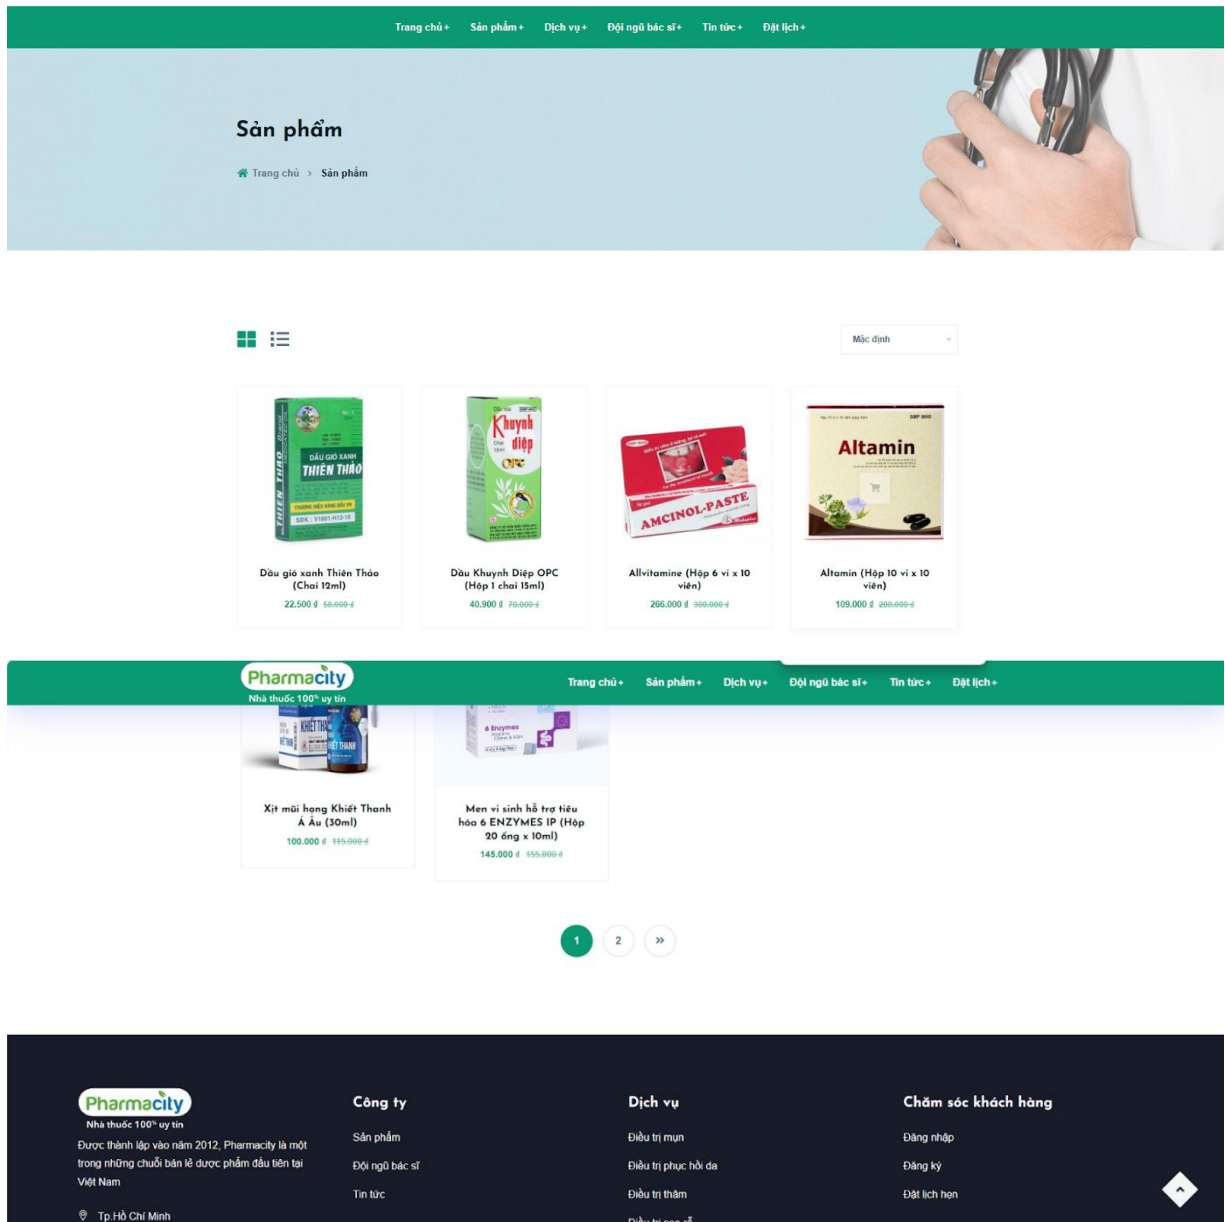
Trang chủ + Sản phẩm + Dịch vụ + Đội ngũ bác sĩ + Tin tức + Đặt lịch +

Sản phẩm

Trang chủ > Sản phẩm

Mặc định

DẦU GIÓ XANH THIÊN THẢO

Khuynh diệp OPC

AMCINOL-PASTE

Altamin

Dầu gió xanh Thiên Thảo (Chai 12ml)
22.500 đ 50.000 đ

Dầu Khuynh Diệp OPC (Hộp 1 chai 15ml)
40.900 đ 70.000 đ

Allvitamine (Hộp 6 vỉ x 10 viên)
266.000 đ 300.000 đ

Altamin (Hộp 10 vỉ x 10 viên)
109.000 đ 200.000 đ

Pharmacity
Nhà thuốc 100% uy tín

Trang chủ + Sản phẩm + Dịch vụ + Đội ngũ bác sĩ + Tin tức + Đặt lịch +

Xịt mũi họng Khiết Thanh Á Âu (30ml)
100.000 đ 115.000 đ

Men vi sinh hỗ trợ tiêu hóa 6 ENZYMES IP (Hộp 20 ống x 10ml)
145.000 đ 155.000 đ

1 2 »

Pharmacity
Nhà thuốc 100% uy tín
Được thành lập vào năm 2012, Pharmacity là một trong những chuỗi bán lẻ dược phẩm đầu tiên tại Việt Nam

Tp.Hồ Chí Minh

Công ty
Sản phẩm
Đội ngũ bác sĩ
Tin tức

Dịch vụ
Điều trị mụn
Điều trị phục hồi da
Điều trị thâm
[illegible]

Chăm sóc khách hàng
Đăng nhập
Đăng ký
Đặt lịch hẹn